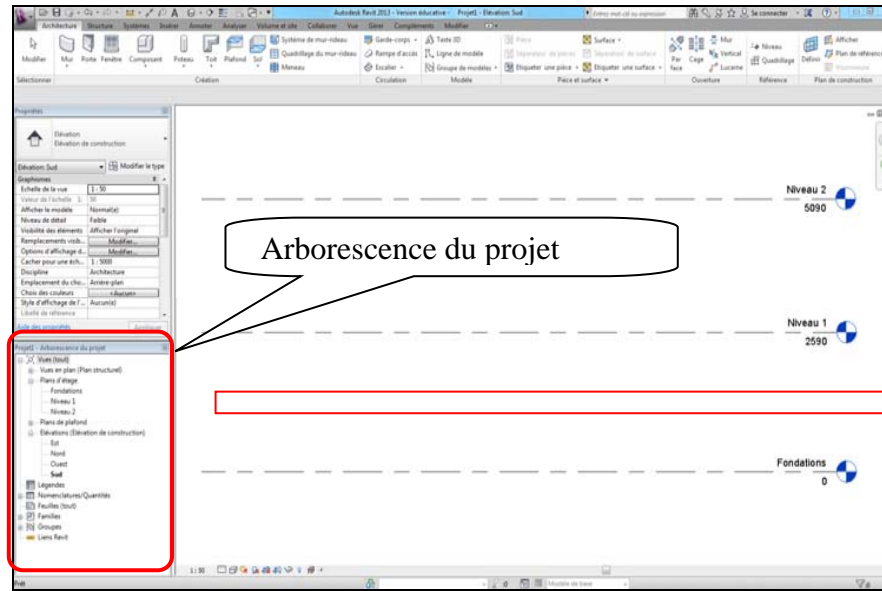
Autodesk Revit 2013 - Version éducative - Projet1 - Élévation: Sud
Entrez mot-clé ou expression
Se connecter

Architecture Structure Systèmes Insérer Annoter Analyser Volume et site Collaborer Vue Gérer Compléments Modifier

Modifier Mur Porte Fenêtre Composant Poteau Toit Plafond Sol
Système de mur-rideau
Quadrillage du mur-rideau
Meneau
Garde-corps
Rampe d'accès
Escalier
Texte 3D
Ligne de modèle
Groupe de modèles
Pièce
Séparateur de pièces
Étiqueter une pièce
Surface
Séparateur de surface
Étiqueter une surface
Par face
Cage
Mur
Vertical
Lucarne
Niveau
Quadrillage
Définir
Afficher
Plan de référence
Visionneuse

Sélectionner
Création
Circulation
Modèle
Pièce et surface
Ouverture
Référence
Plan de construction

Propriétés
Élévation
Élévation de construction
Élévation: Sud
Modifier le type
Graphismes
Echelle de la vue 1 : 50
Valeur de l'échelle 1: 50
Afficher le modèle Normal(e)
Niveau de détail Faible
Visibilité des éléments Afficher l'original
Remplacements visib... Modifier...
Options d'affichage d... Modifier...
Cacher pour une éch... 1 : 5000
Discipline Architecture
Emplacement du cho... Arrière-plan
Choix des couleurs <Aucun>
Style d'affichage de l'... Aucun(e)
Libellé de référence
Aide des propriétés
Appliquer

Arborescence du projet

Projet1 - Arborescence du projet
Vues (tout)
Vues en plan (Plan structurel)
Plans d'étage
Fondations
Niveau 1
Niveau 2
Plans de plafond
Élévations (Élévation de construction)
Est
Nord
Ouest
Sud
Légendes
Nomenclatures/Quantités
Feuilles (tout)
Familles
Groupes
Liens Revit

Niveau 2
5090
Niveau 1
2590
Fondations
0

1 : 50
Prêt
Modèle de base